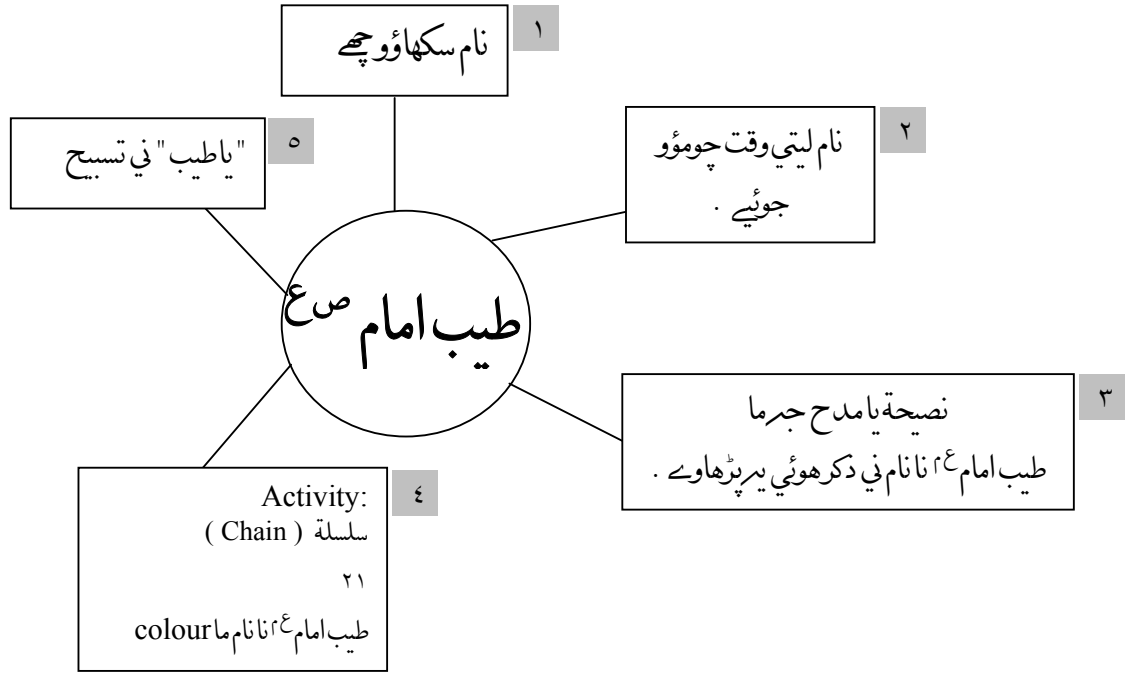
طيب امام صع

١
نام سكهاؤ وچهے

٢
نام ليتي وقت چومؤو جوئيے .

٣
نصيحة يا مدح جرما
طيب امام ع م نا نام ني ذكر هوئي ير پڑهاوے .

٤
Activity:
سلسلة ( Chain )
٢١
طيب امام ع م نا نام ما colour

٥
"يا طيب" ني تسبيح